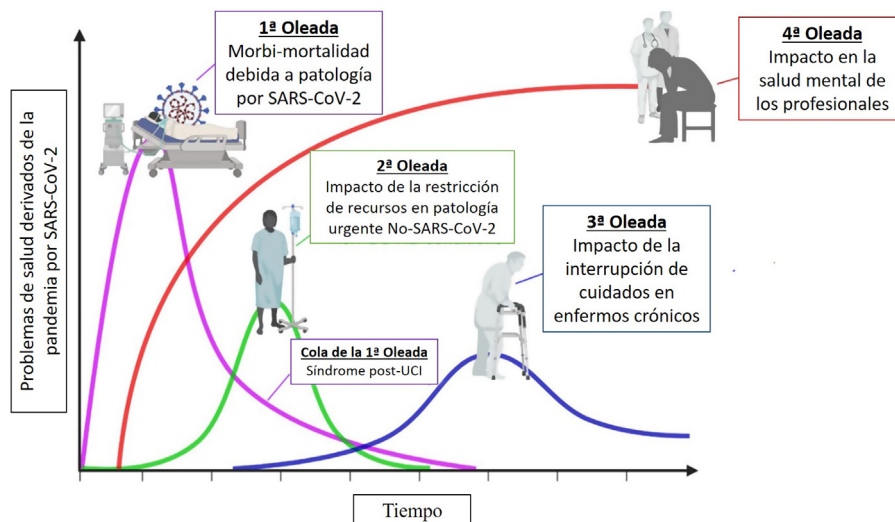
Problemas de salud derivados de la pandemia por SARS-CoV-2

1ª Oleada
Morbi-mortalidad debida a patología por SARS-CoV-2

4ª Oleada
Impacto en la salud mental de los profesionales

2ª Oleada
Impacto de la restricción de recursos en patología urgente No-SARS-CoV-2

3ª Oleada
Impacto de la interrupción de cuidados en enfermos crónicos

Cola de la 1ª Oleada
Síndrome post-UCI

Tiempo